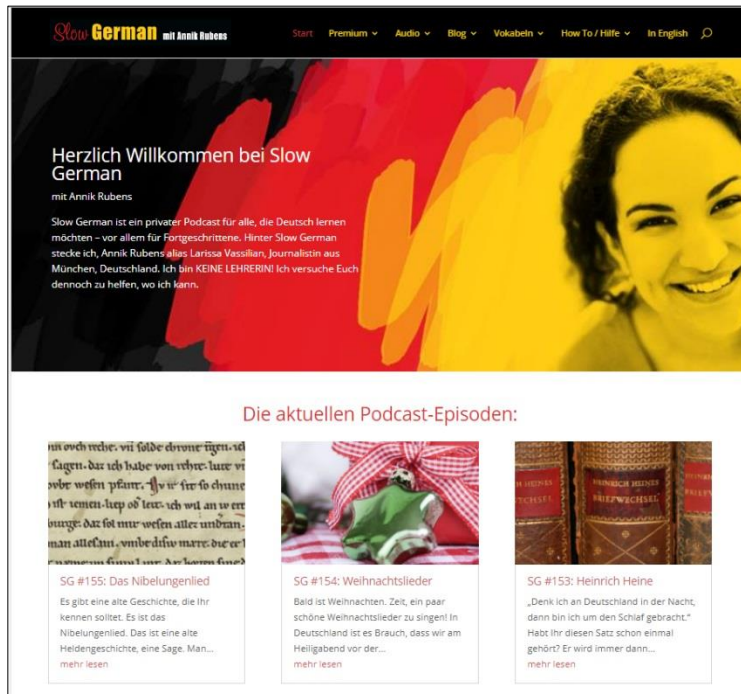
Slow German mit Annik Rubens

Start Premium Audio Blog Vokabeln How To / Hilfe In English

Herzlich Willkommen bei Slow German

mit Annik Rubens

Slow German ist ein privater Podcast für alle, die Deutsch lernen möchten – vor allem für Fortgeschrittene. Hinter Slow German stecke ich, Annik Rubens alias Larissa Vassilian, Journalistin aus München, Deutschland. Ich bin KEINE LEHRERIN! Ich versuche Euch dennoch zu helfen, wo ich kann.

Die aktuellen Podcast-Episoden:

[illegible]

HEINRICH HEINES BRIEFWECHSEL

SG #155: Das Nibelungenlied

Es gibt eine alte Geschichte, die Ihr kennen solltet. Es ist das Nibelungenlied. Das ist eine alte Heldengeschichte, eine Sage. Man...

mehr lesen

SG #154: Weihnachtslieder

Bald ist Weihnachten. Zeit, ein paar schöne Weihnachtslieder zu singen! In Deutschland ist es Brauch, dass wir am Heiligabend vor der...

mehr lesen

SG #153: Heinrich Heine

„Denk ich an Deutschland in der Nacht, dann bin ich um den Schlaf gebracht." Habt Ihr diesen Satz schon einmal gehört? Er wird immer dann...

mehr lesen